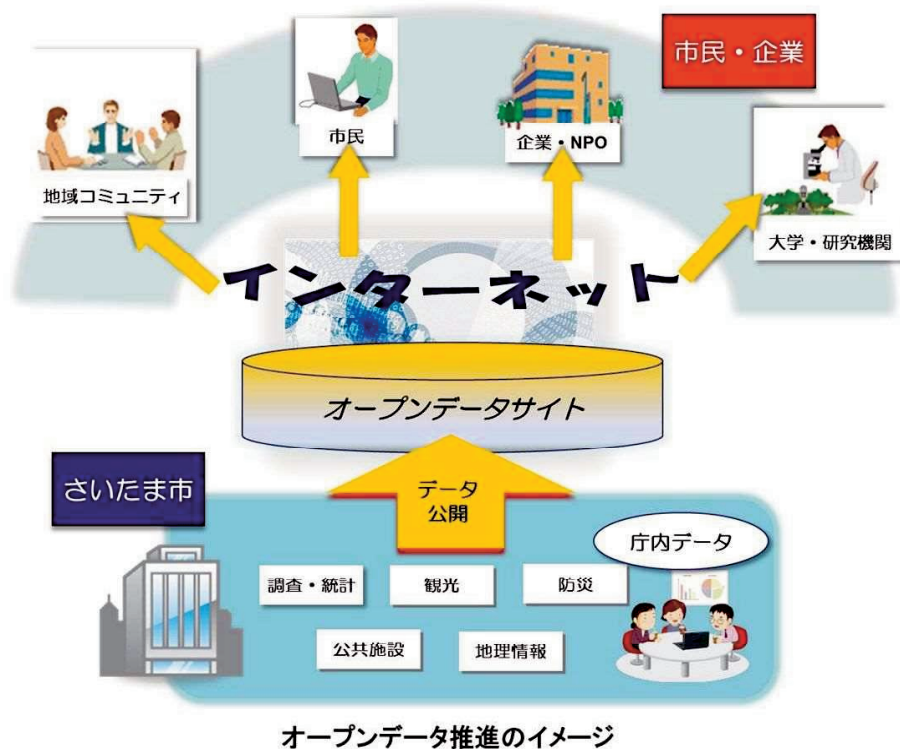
市民・企業

市民

企業・NPO

地域コミュニティ

大学・研究機関

インターネット

オープンデータサイト

さいたま市

データ公開

庁内データ

調査・統計

観光

防災

公共施設

地理情報

オープンデータ推進のイメージ